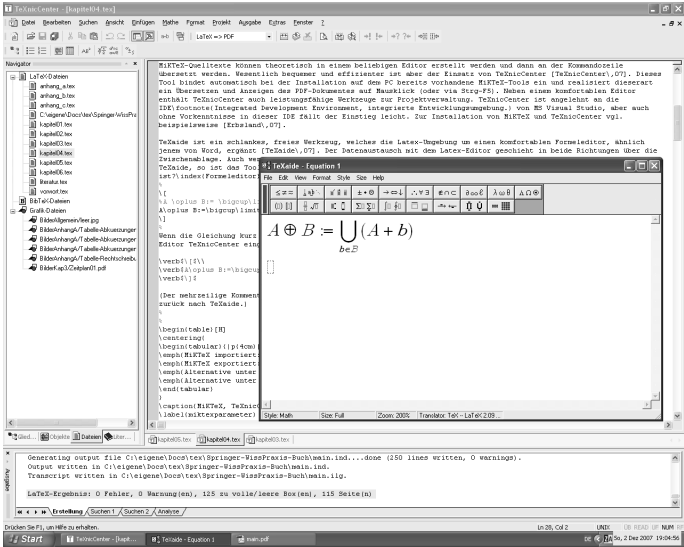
TeXnicCenter - [kapitel04.tex]

Datei Bearbeiten Suchen Ansicht Einfügen Mathe Format Projekt Ausgabe Extras Fenster ?

LaTeX => PDF

Navigator

LaTeX-Dateien
anhang_a.tex
anhang_b.tex
anhang_c.tex
C:\eigene\Docs\tex\Springer-WissPra
kapitel01.tex
kapitel02.tex
kapitel03.tex
kapitel04.tex
kapitel05.tex
kapitel06.tex
literatur.tex
vorwort.tex
BibTeX-Dateien
Grafik-Dateien
BilderAllgemein\leer.jpg
BilderAnhangA\Tabelle-Abkuerzunger
BilderAnhangA\Tabelle-Abkuerzunger
BilderAnhangA\Tabelle-Abkuerzunger
BilderAnhangA\Tabelle-Rechtschreibu
BilderKap3\Zeitplan01.pdf

Glied... Objekte Dateien Umer...

MiKTeX-Quelltexte können theoretisch in einem beliebigen Editor erstellt werden und dann an der Kommandozeile übersetzt werden. Wesentlich bequemer und effizienter ist aber der Einsatz von TeXnicCenter [TeXnicCenter\,07]. Dieses Tool bindet automatisch bei der Installation auf dem PC bereits vorhandene MiKTeX-Tools ein und realisiert dieserart ein Übersetzen und Anzeigen des PDF-Dokumentes auf Mausklick (oder via Strg-F5). Neben einem komfortablen Editor enthält TeXnicCenter auch leistungsfähige Werkzeuge zur Projektverwaltung. TeXnicCenter ist angelehnt an die IDE\footnote{Integrated Development Environment, integrierte Entwicklungsumgebung.} von MS Visual Studio, aber auch ohne Vorkenntnisse in dieser IDE fällt der Einstieg leicht. Zur Installation von MiKTeX und TeXnicCenter vgl. beispielsweise [Erbsland\,07].

TeXaide ist ein schlankes, freies Werkzeug, welches die Latex-Umgebung um einen komfortablen Formeleditor, ähnlich jenem von Word, ergänzt [TeXaide\,07]. Der Datenaustausch mit dem Latex-Editor geschieht in beide Richtungen über die Zwischenablage. Auch we
Tool, so ist das Tool
ist\index{Formeleditor

%
\[
%A \oplus B:= \bigcup
A\oplus B:=\bigcup\limit
\]

Wenn die Gleichung kurz
Editor TeXnicCenter eing

\verb|\[|
\verb|A\oplus B:=\bigcup
\verb|\]|

Der mehrzeilige Komment
zurück nach TeXaide.

%

\begin{table}[H]
\centering
\begin{tabular}{|p{4cm}|
\emph{MiKTeX importiert
\emph{MiKTeX exportiert
\emph{Alternative unter
\emph{Alternative unter
\end{tabular}

\caption{MiKTeX, TeXnic
\label{miktexparameter}

TeXaide - Equation 1
File Edit View Format Style Size Help

$A \oplus B := \bigcup_{b \in B} (A + b)$

Style: Math   Size: Full   Zoom: 200%   Translator: TeX -- LaTeX 2.09

kapitel05.tex   kapitel04.tex   kapitel03.tex

Generating output file C:\eigene\Docs\tex\Springer-WissPraxis-Buch\main.ind....done (250 lines written, 0 warnings).
Output written in C:\eigene\Docs\tex\Springer-WissPraxis-Buch\main.ind.
Transcript written in C:\eigene\Docs\tex\Springer-WissPraxis-Buch\main.ilg.

LaTeX-Ergebnis: 0 Fehler, 0 Warnung(en), 125 zu volle/leere Box(en), 115 Seite(n)

Ausgabe

Erstellung   Suchen 1   Suchen 2   Analyse

Drücken Sie F1, um Hilfe zu erhalten.   Ln 26, Col 2   UNIX   OB READ UP NUM RF

Start   TeXnicCenter - [kapit...   TeXaide - Equation 1   main.pdf   DE   So, 2 Dez 2007 19:04:56